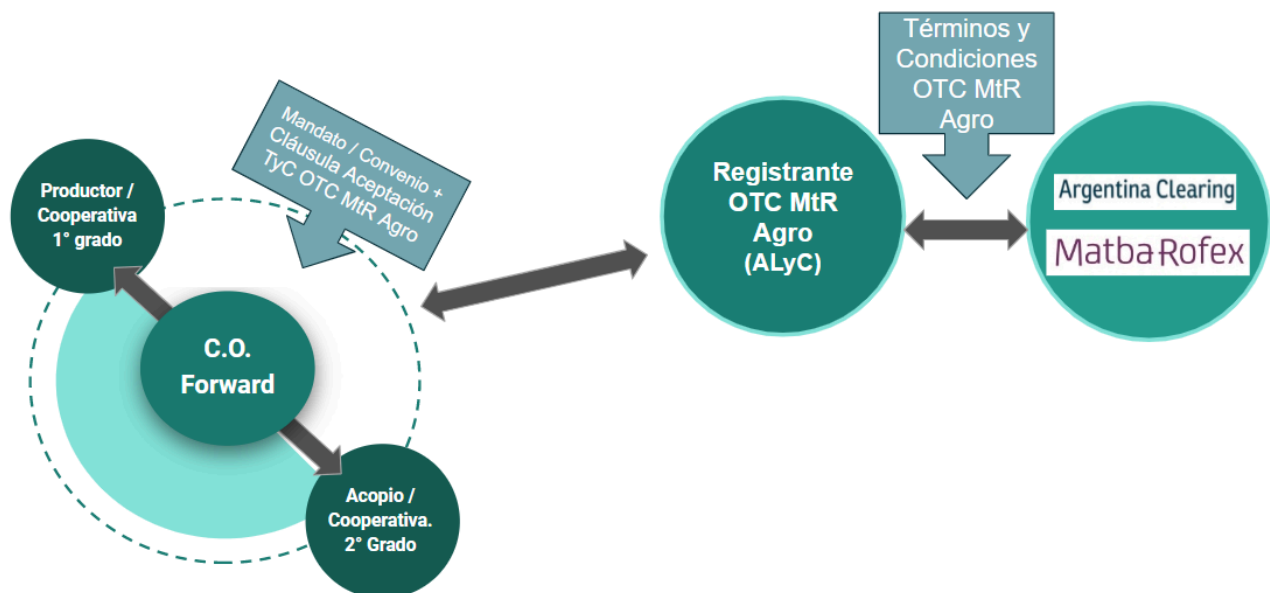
Términos y Condiciones OTC MtR Agro

Mandato / Convenio + Cláusula Aceptación TyC OTC MtR Agro

Productor / Cooperativa 1° grado

Registrante OTC MtR Agro (ALyC)

Argentina Clearing

Matba Rofex

C.O. Forward

Acopio / Cooperativa. 2° Grado